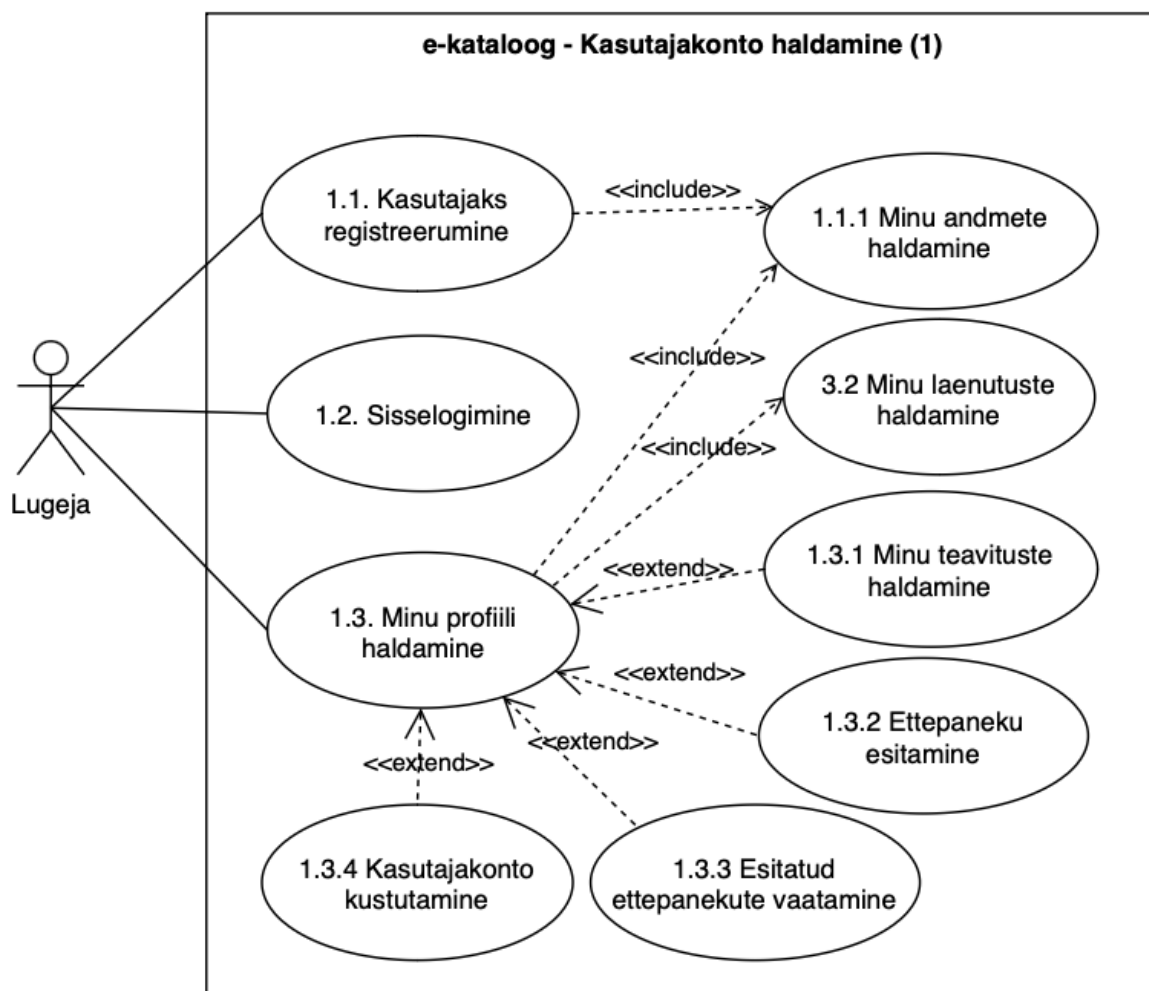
e-kataloog - Kasutajakonto haldamine (1)

Lugeja

1.1. Kasutajaks registreerumine

<<include>>

1.1.1 Minu andmete haldamine

1.2. Sisselogimine

<<include>>

3.2 Minu laenutuste haldamine

<<include>>

1.3.1 Minu teavituste haldamine

<<extend>>

1.3. Minu profiili haldamine

<<extend>>

1.3.2 Ettepaneku esitamine

<<extend>>

<<extend>>

1.3.4 Kasutajakonto kustutamine

1.3.3 Esitatud ettepanekute vaatamine